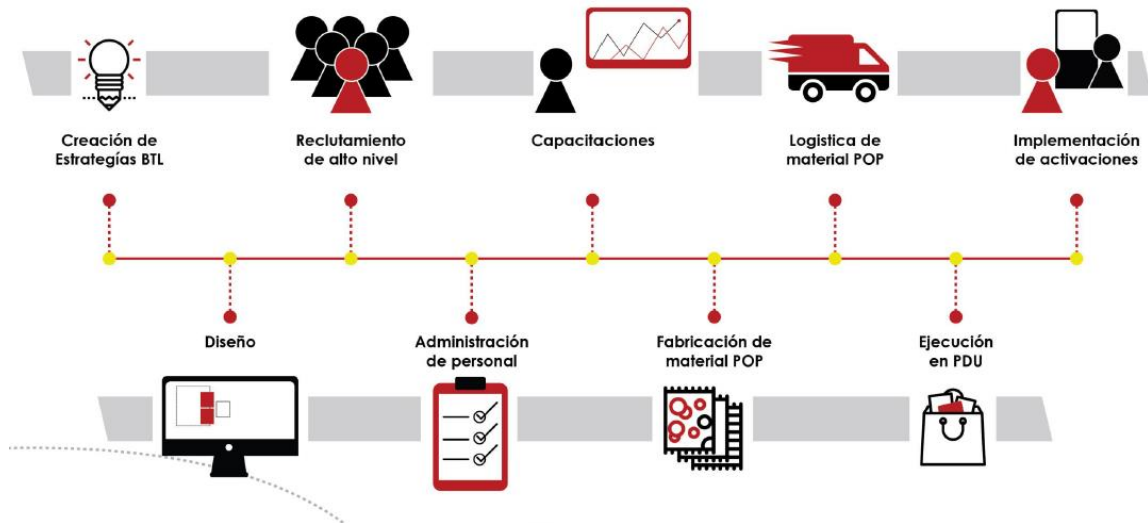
Creación de Estrategías BTL

Reclutamiento de alto nivel

Capacitaciones

Logistica de material POP

Implementación de activaciones

Diseño

Administración de personal

Fabricación de material POP

Ejecución en PDU